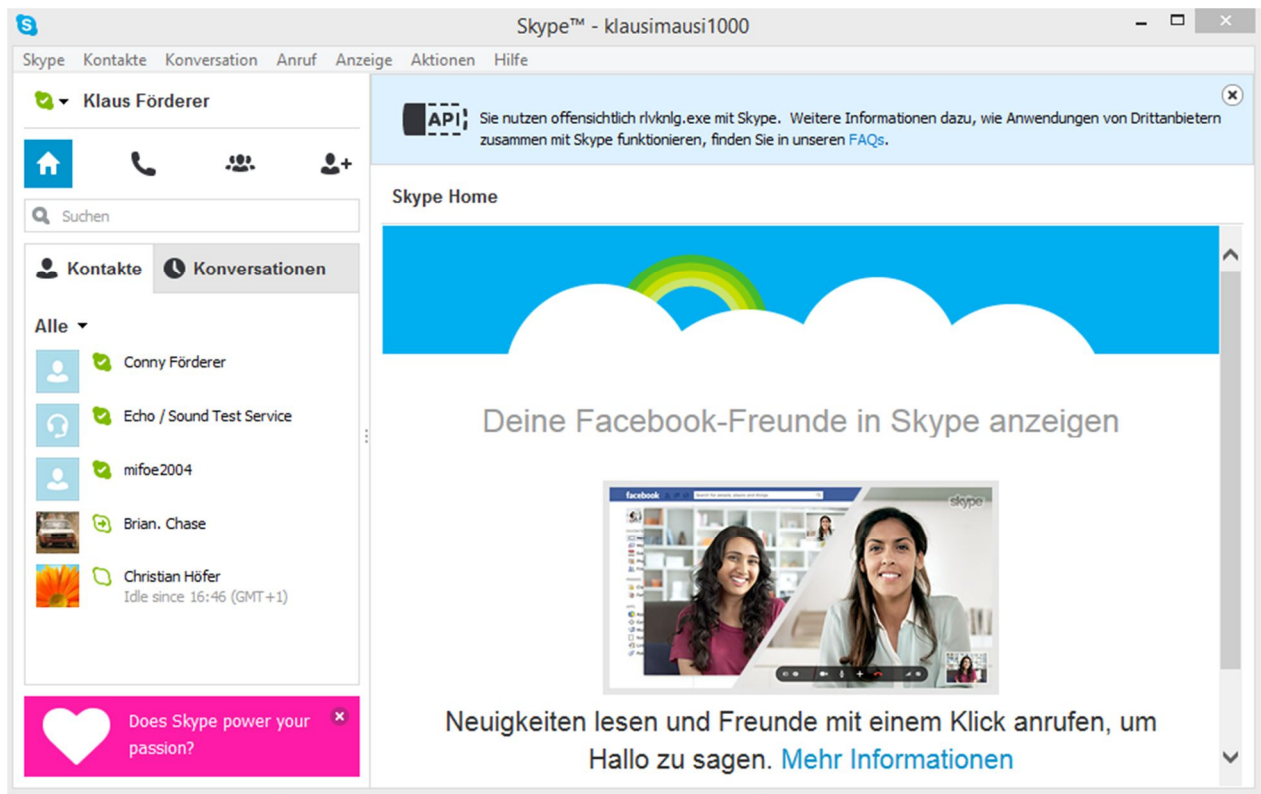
Skype™ - klausimausi1000

Skype Kontakte Konversation Anruf Anzeige Aktionen Hilfe

Klaus Förderer

Suchen

Kontakte Konversationen

Alle

Conny Förderer

Echo / Sound Test Service

mifoe2004

Brian. Chase

Christian Höfer
Idle since 16:46 (GMT+1)

Does Skype power your passion?

API Sie nutzen offensichtlich rlvknlg.exe mit Skype. Weitere Informationen dazu, wie Anwendungen von Drittanbietern zusammen mit Skype funktionieren, finden Sie in unseren FAQs.

Skype Home

Deine Facebook-Freunde in Skype anzeigen

facebook

skype

Neuigkeiten lesen und Freunde mit einem Klick anrufen, um Hallo zu sagen. Mehr Informationen